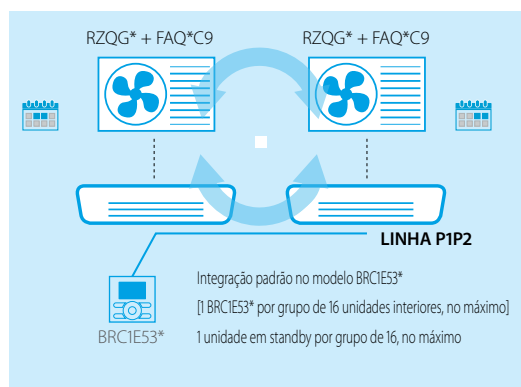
RZQG* + FAQ*C9

RZQG* + FAQ*C9

LINHA P1P2

Integração padrão no modelo BRC1E53*

[1 BRC1E53* por grupo de 16 unidades interiores, no máximo]

1 unidade em standby por grupo de 16, no máximo

BRC1E53*